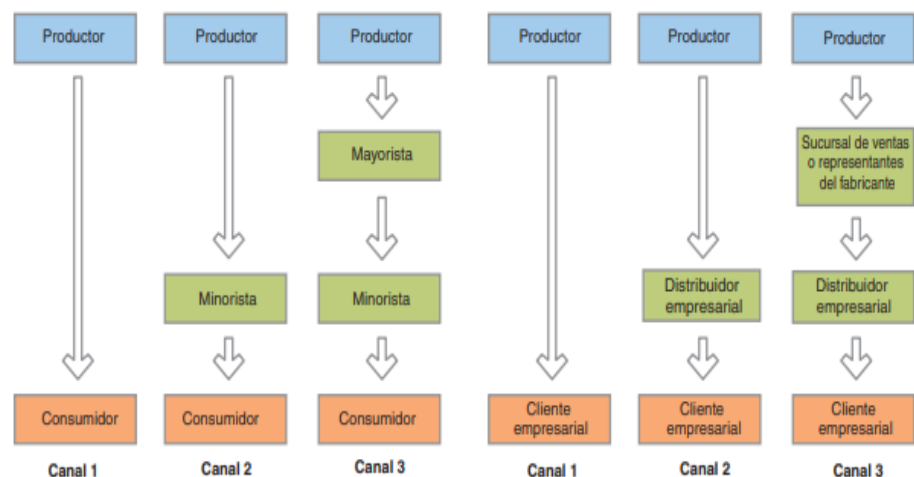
Productor

Consumidor

Canal 1

Productor

Minorista

Consumidor

Canal 2

Productor

Mayorista

Minorista

Consumidor

Canal 3

Productor

Cliente empresarial

Canal 1

Productor

Distribuidor empresarial

Cliente empresarial

Canal 2

Productor

Sucursal de ventas o representantes del fabricante

Distribuidor empresarial

Cliente empresarial

Canal 3